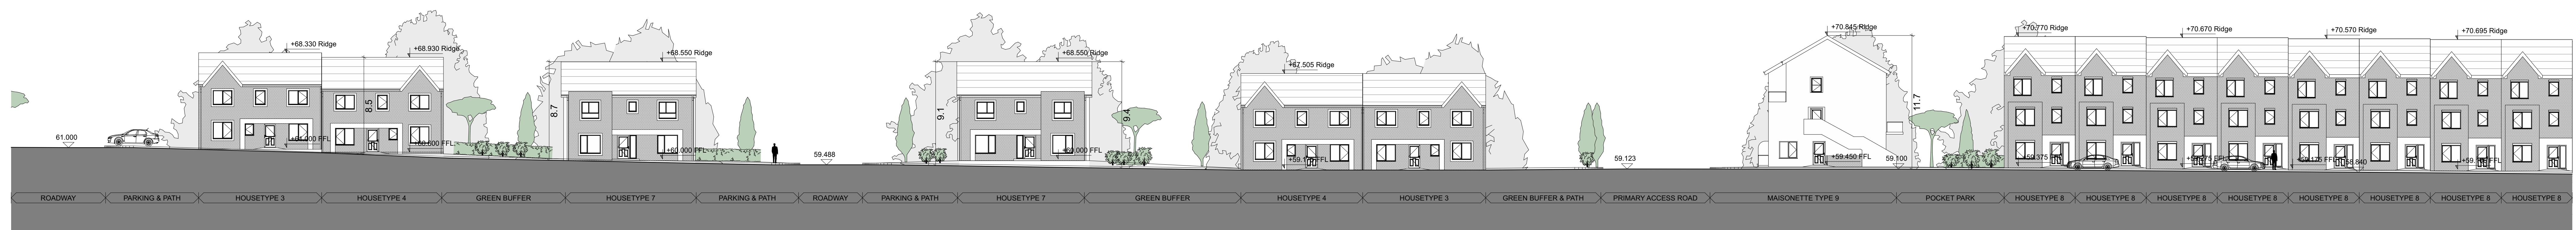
+68.330 Ridge
+68.930 Ridge
+68.550 Ridge
+68.550 Ridge
+67.505 Ridge
+70.845 Ridge
+70.770 Ridge
+70.670 Ridge
+70.570 Ridge
+70.695 Ridge

8.5
8.7
9.1
9.4
11.7

61.000
+60.400 FFL
+60.600 FFL
+60.000 FFL
59.488
+60.000 FFL
+59.1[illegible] FFL
59.123
+59.450 FFL
59.100
+59.375 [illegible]
+59.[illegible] FFL
+59.120 FFL
58.840
+59.1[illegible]

| ROADWAY | PARKING & PATH | HOUSETYPE 3 | HOUSETYPE 4 | GREEN BUFFER | HOUSETYPE 7 | PARKING & PATH | ROADWAY | PARKING & PATH | HOUSETYPE 7 | GREEN BUFFER | HOUSETYPE 4 | HOUSETYPE 3 | GREEN BUFFER & PATH | PRIMARY ACCESS ROAD | MAISONETTE TYPE 9 | POCKET PARK | HOUSETYPE 8 | HOUSETYPE 8 | HOUSETYPE 8 | HOUSETYPE 8 | HOUSETYPE 8 | HOUSETYPE 8 | HOUSETYPE 8 | HOUSETYPE 8 |